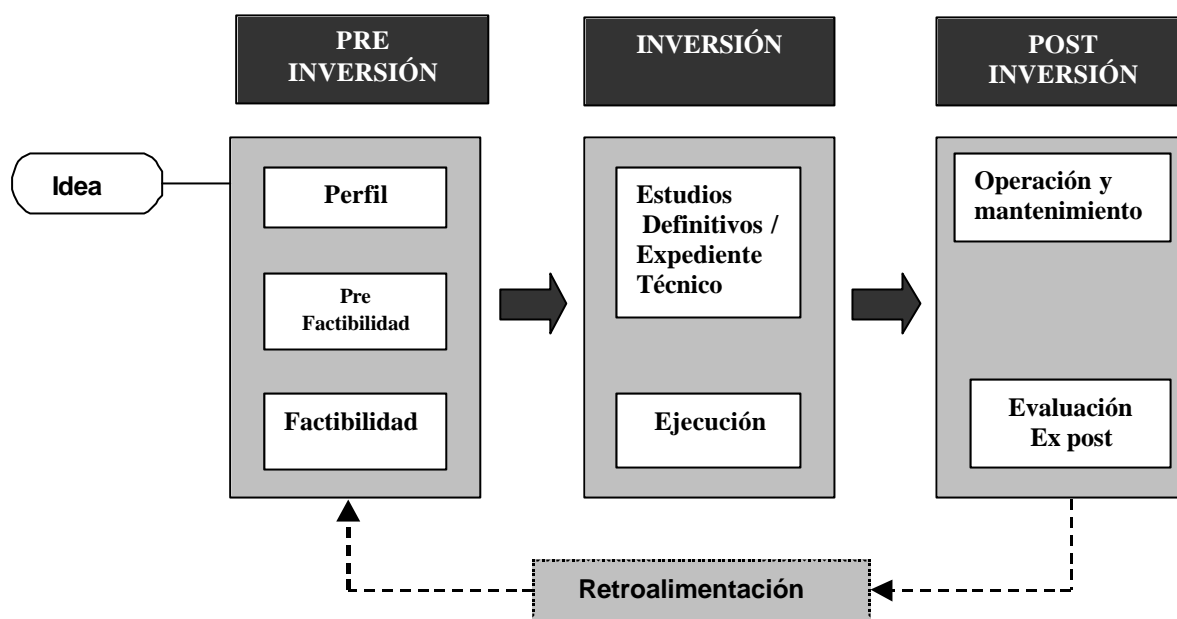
PRE INVERSIÓN

INVERSIÓN

POST INVERSIÓN

Idea

Perfil

Pre Factibilidad

Factibilidad

Estudios Definitivos / Expediente Técnico

Ejecución

Operación y mantenimiento

Evaluación Ex post

Retroalimentación